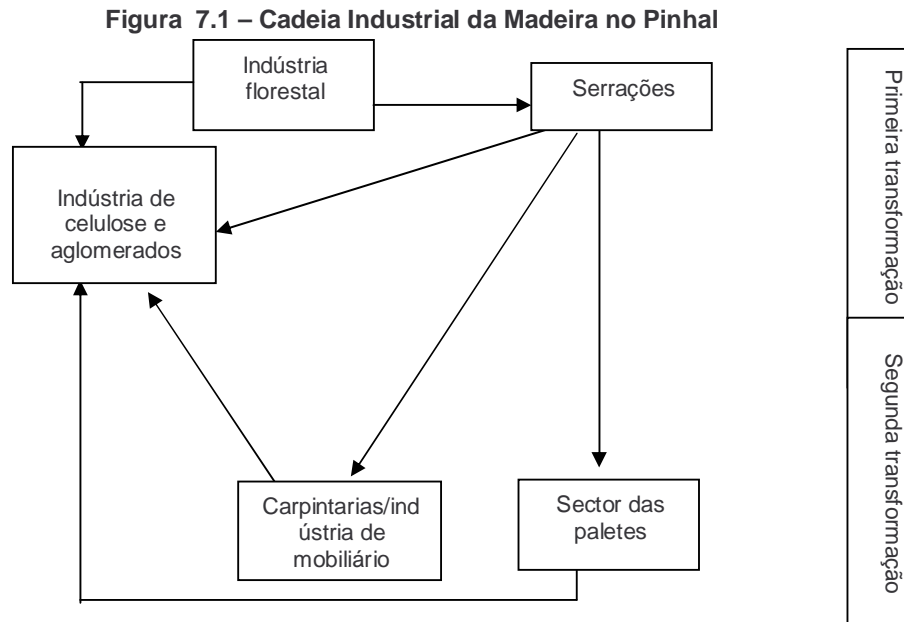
Figura 7.1 – Cadeia Industrial da Madeira no Pinhal

Indústria florestal

Serrações

Indústria de celulose e aglomerados

Carpintarias/indústria de mobiliário

Sector das paletes

Primeira transformação

Segunda transformação